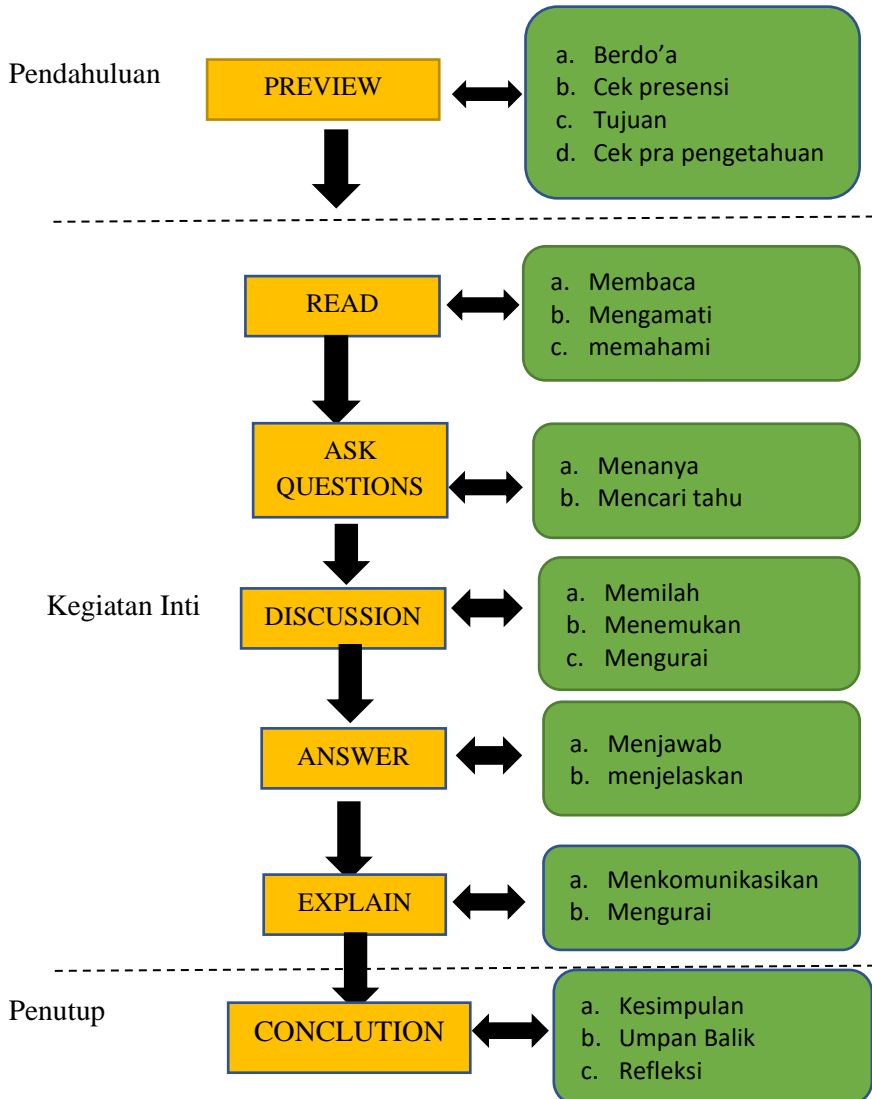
Pendahuluan

PREVIEW

a. Berdo’a
b. Cek presensi
c. Tujuan
d. Cek pra pengetahuan

READ

a. Membaca
b. Mengamati
c. memahami

ASK QUESTIONS

a. Menanya
b. Mencari tahu

Kegiatan Inti

DISCUSSION

a. Memilah
b. Menemukan
c. Mengurai

ANSWER

a. Menjawab
b. menjelaskan

EXPLAIN

a. Menkomunikasikan
b. Mengurai

Penutup

CONCLUTION

a. Kesimpulan
b. Umpan Balik
c. Refleksi